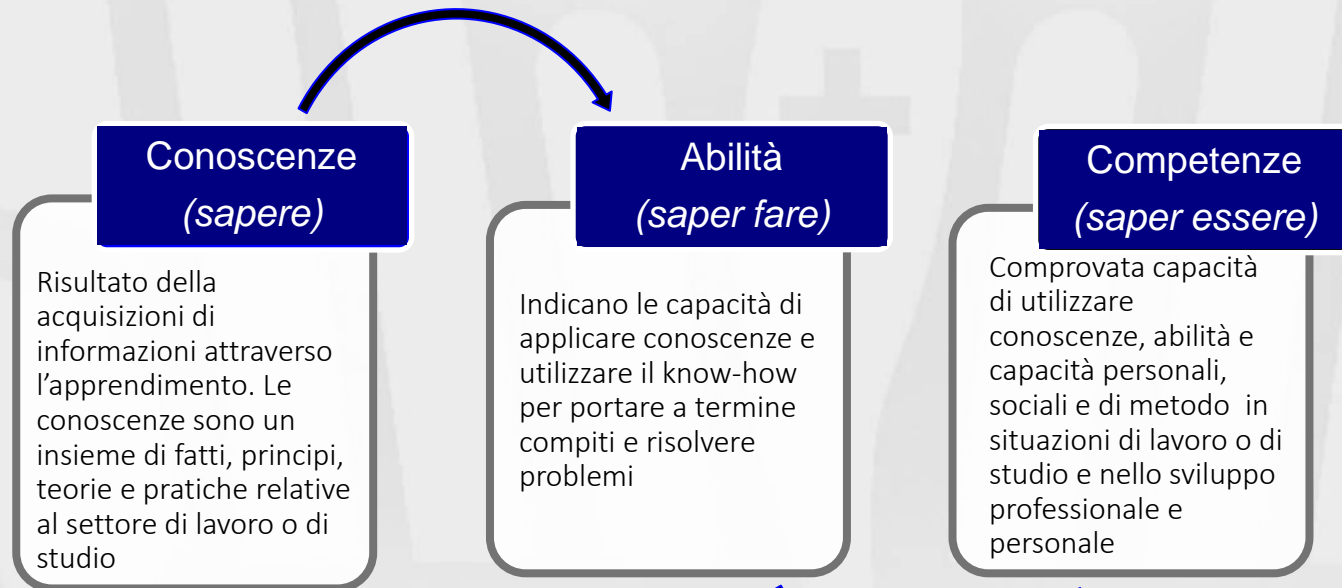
Conoscenze
(sapere)

Risultato della acquisizioni di informazioni attraverso l'apprendimento. Le conoscenze sono un insieme di fatti, principi, teorie e pratiche relative al settore di lavoro o di studio

Abilità
(saper fare)

Indicano le capacità di applicare conoscenze e utilizzare il know-how per portare a termine compiti e risolvere problemi

Competenze
(saper essere)

Comprovata capacità di utilizzare conoscenze, abilità e capacità personali, sociali e di metodo in situazioni di lavoro o di studio e nello sviluppo professionale e personale